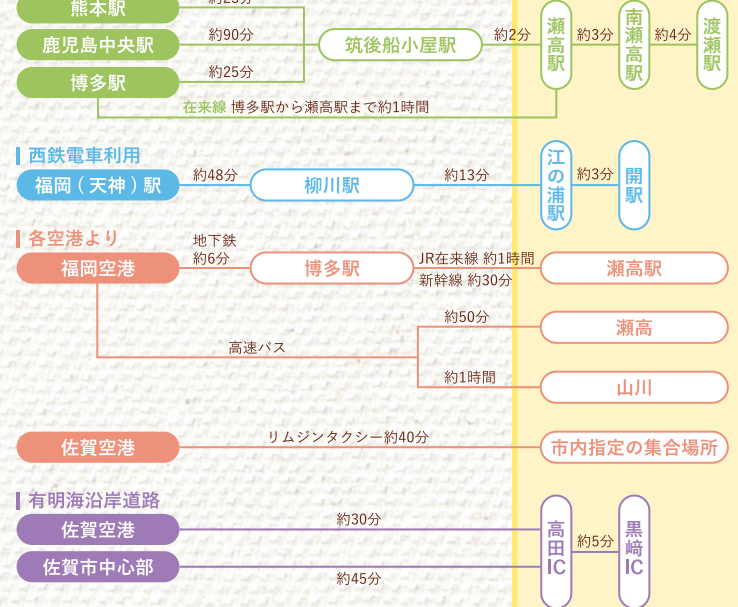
熊本駅
約25分
鹿児島中央駅
約90分
博多駅
約25分
筑後船小屋駅
約2分
瀬高駅
約3分
南瀬高駅
約4分
渡瀬駅
在来線 博多駅から瀬高駅まで約1時間

西鉄電車利用
福岡（天神）駅
約48分
柳川駅
約13分
江の浦駅
約3分
開駅

各空港より
福岡空港
地下鉄
約6分
博多駅
JR在来線 約1時間
新幹線 約30分
瀬高駅
高速バス
約50分
瀬高
約1時間
山川

佐賀空港
リムジンタクシー約40分
市内指定の集合場所

有明海沿岸道路
佐賀空港
約30分
佐賀市中心部
約45分
高田IC
約5分
黒崎IC